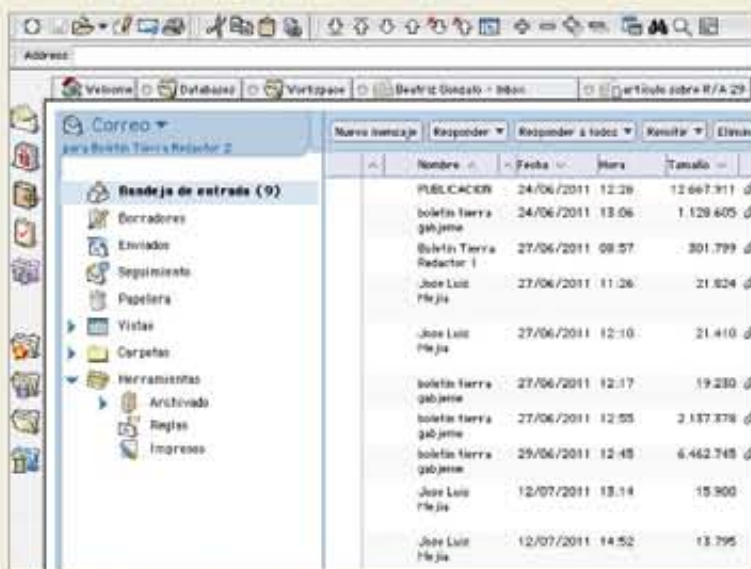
Address

Welcome | Databases | Workspace | Beatriz Gonzalo - Inbox | artículo sobre R/A 29

Correo
para Boletín Tierra Redactor 2

Nuevo mensaje | Responder | Responder a todos | Reenviar | Elimi

Bandeja de entrada (9)
Borradores
Enviados
Seguimiento
Papelera
Vistas
Carpetas
Herramientas
Archivado
Reglas
Impresos

| Nombre | Fecha | Hora | Tamaño |
|---|---|---|---|
| PUBLICACION | 24/06/2011 | 12:26 | 12.667.911 |
| boletin tierra gabjeme | 24/06/2011 | 13:06 | 1.128.605 |
| Boletin Tierra Redactor 1 | 27/06/2011 | 09:57 | 301.799 |
| Jose Luis Mejia | 27/06/2011 | 11:26 | 21.824 |
| Jose Luis Mejia | 27/06/2011 | 12:10 | 21.410 |
| boletin tierra gabjeme | 27/06/2011 | 12:17 | 19.230 |
| boletin tierra gabjeme | 27/06/2011 | 12:55 | 2.157.878 |
| boletin tierra gabjeme | 29/06/2011 | 12:45 | 6.462.745 |
| Jose Luis Mejia | 12/07/2011 | 13:14 | 15.900 |
| Jose Luis Mejia | 12/07/2011 | 14:52 | 13.795 |